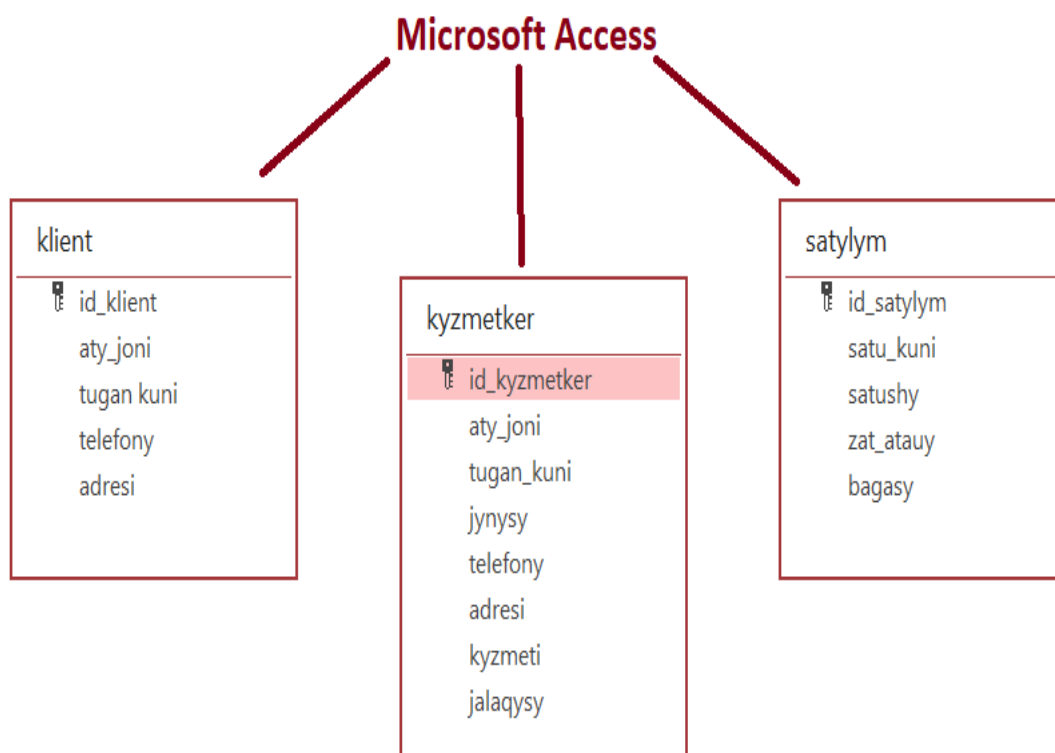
Microsoft Access

klient

id_klient
aty_joni
tugan kuni
telefony
adresi

kyzmetker

id_kyzmetker
aty_joni
tugan_kuni
jynysy
telefony
adresi
kyzmeti
jalaqysy

satylym

id_satylym
satu_kuni
satushy
zat_atauy
bagasy